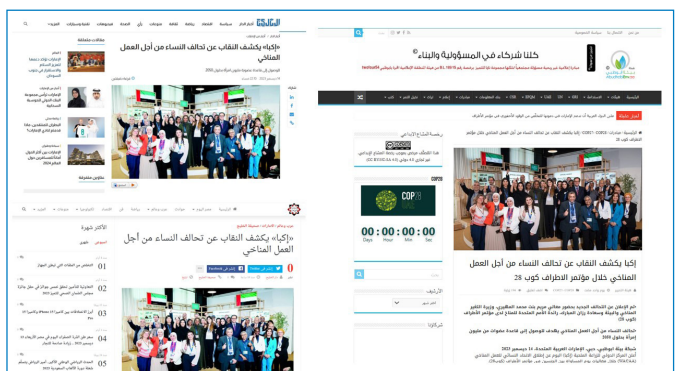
«إكيا» يكشف النقاب عن تحالف النساء من أجل العمل المناخي

«إكيا» يكشف النقاب عن تحالف النساء من أجل العمل المناخي

كلنا شركاء في المسؤولية والبناء

إكيا يكشف النقاب عن تحالف النساء من أجل العمل المناخي خلال مؤتمر الاطراف كوب 28

COP28

00 Days 00 Hours 00 Min 00 Sec

الأكثر شهرة

01

02

03

04

05

مقالات مقترحة